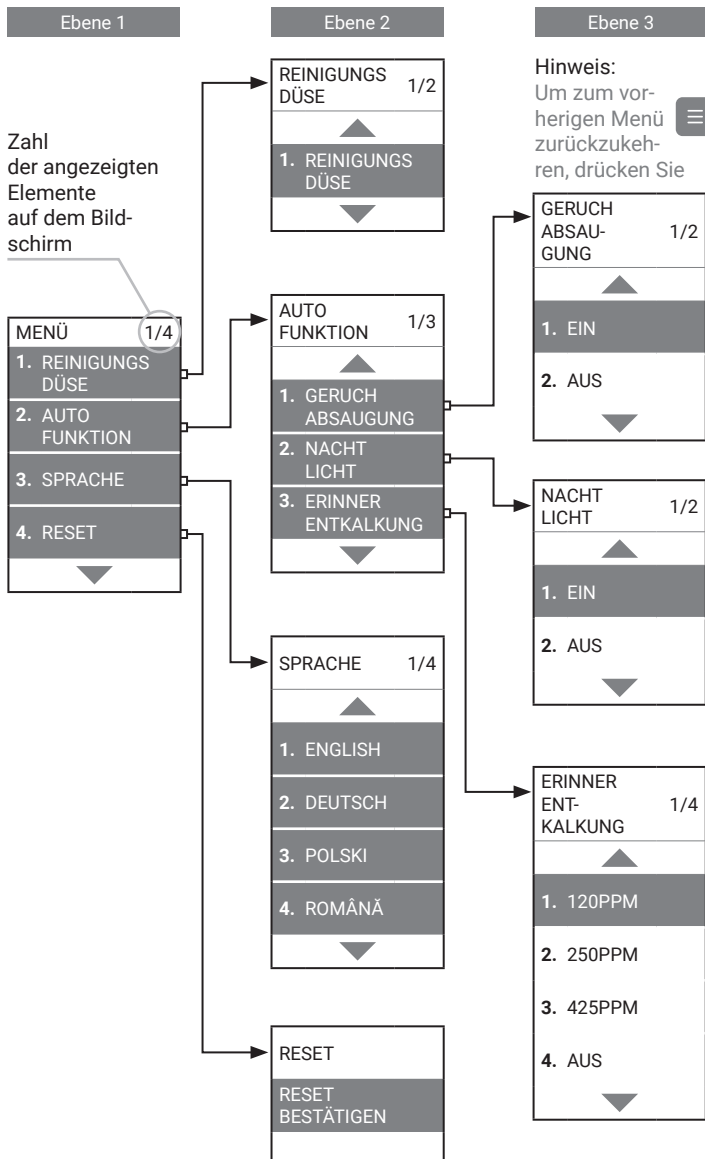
Ebene 1

Zahl der angezeigten Elemente auf dem Bildschirm

MENÜ 1/4
1. REINIGUNGS DÜSE
2. AUTO FUNKTION
3. SPRACHE
4. RESET

Ebene 2

REINIGUNGS DÜSE 1/2
1. REINIGUNGS DÜSE

AUTO FUNKTION 1/3
1. GERUCH ABSAUGUNG
2. NACHT LICHT
3. ERINNER ENTKALKUNG

SPRACHE 1/4
1. ENGLISH
2. DEUTSCH
3. POLSKI
4. ROMÂNĂ

RESET
RESET BESTÄTIGEN

Ebene 3

Hinweis:
Um zum vorherigen Menü zurückzukehren, drücken Sie

GERUCH ABSAUGUNG 1/2
1. EIN
2. AUS

NACHT LICHT 1/2
1. EIN
2. AUS

ERINNER ENTKALKUNG 1/4
1. 120PPM
2. 250PPM
3. 425PPM
4. AUS